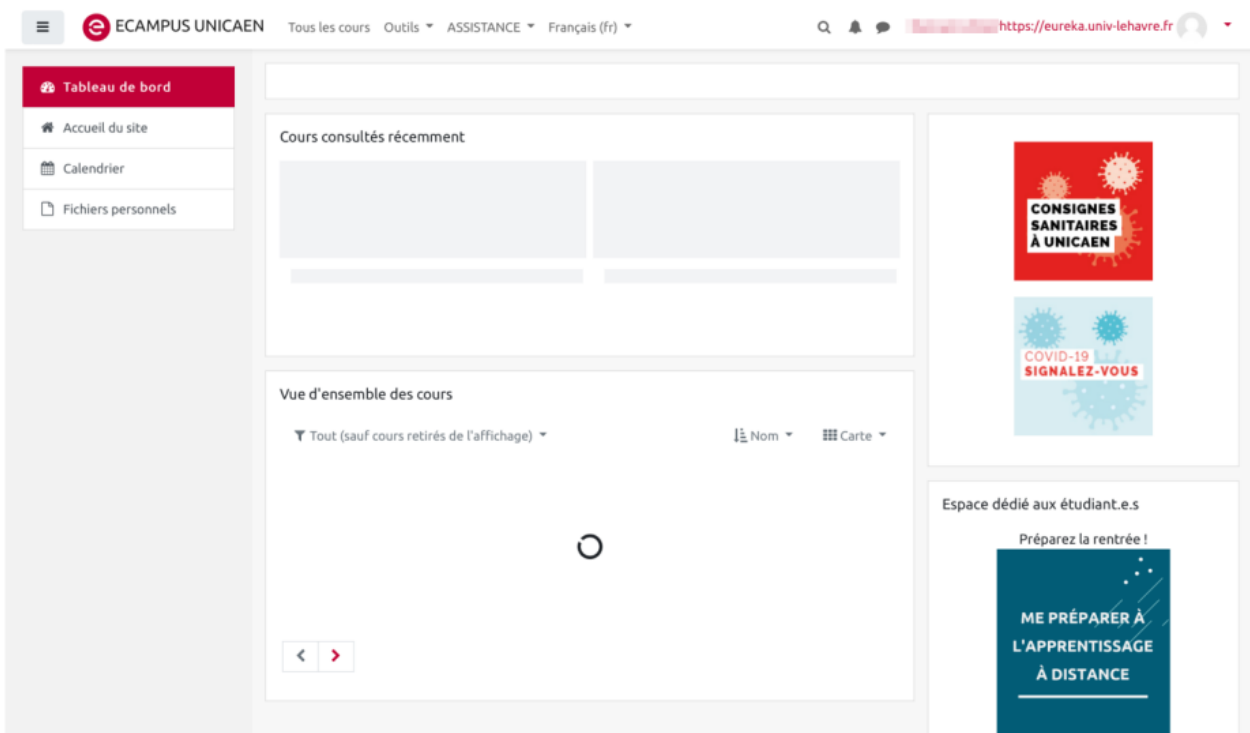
ECAMPUS UNICAEN Tous les cours Outils ASSISTANCE Français (fr)

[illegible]https://eureka.univ-lehavre.fr

Tableau de bord
Accueil du site
Calendrier
Fichiers personnels

Cours consultés récemment

Vue d'ensemble des cours

Tout (sauf cours retirés de l'affichage)

Nom

Carte

CONSIGNES SANITAIRES À UNICAEN

COVID-19 SIGNALEZ-VOUS

Espace dédié aux étudiant.e.s

Préparez la rentrée !

ME PRÉPARER À L'APPRENTISSAGE À DISTANCE